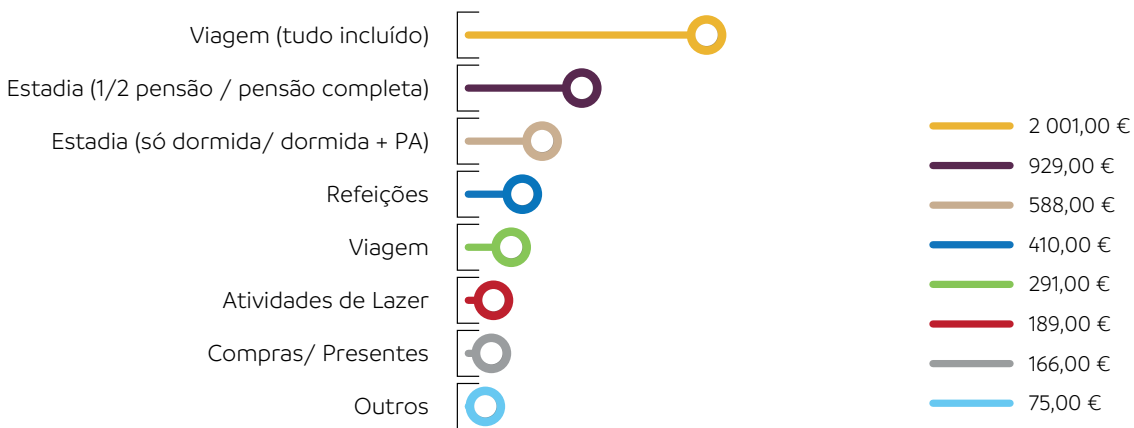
Viagem (tudo incluído)
Estadia (1/2 pensão / pensão completa)
Estadia (só dormida/ dormida + PA)
Refeições
Viagem
Atividades de Lazer
Compras/ Presentes
Outros

2 001,00 €
929,00 €
588,00 €
410,00 €
291,00 €
189,00 €
166,00 €
75,00 €